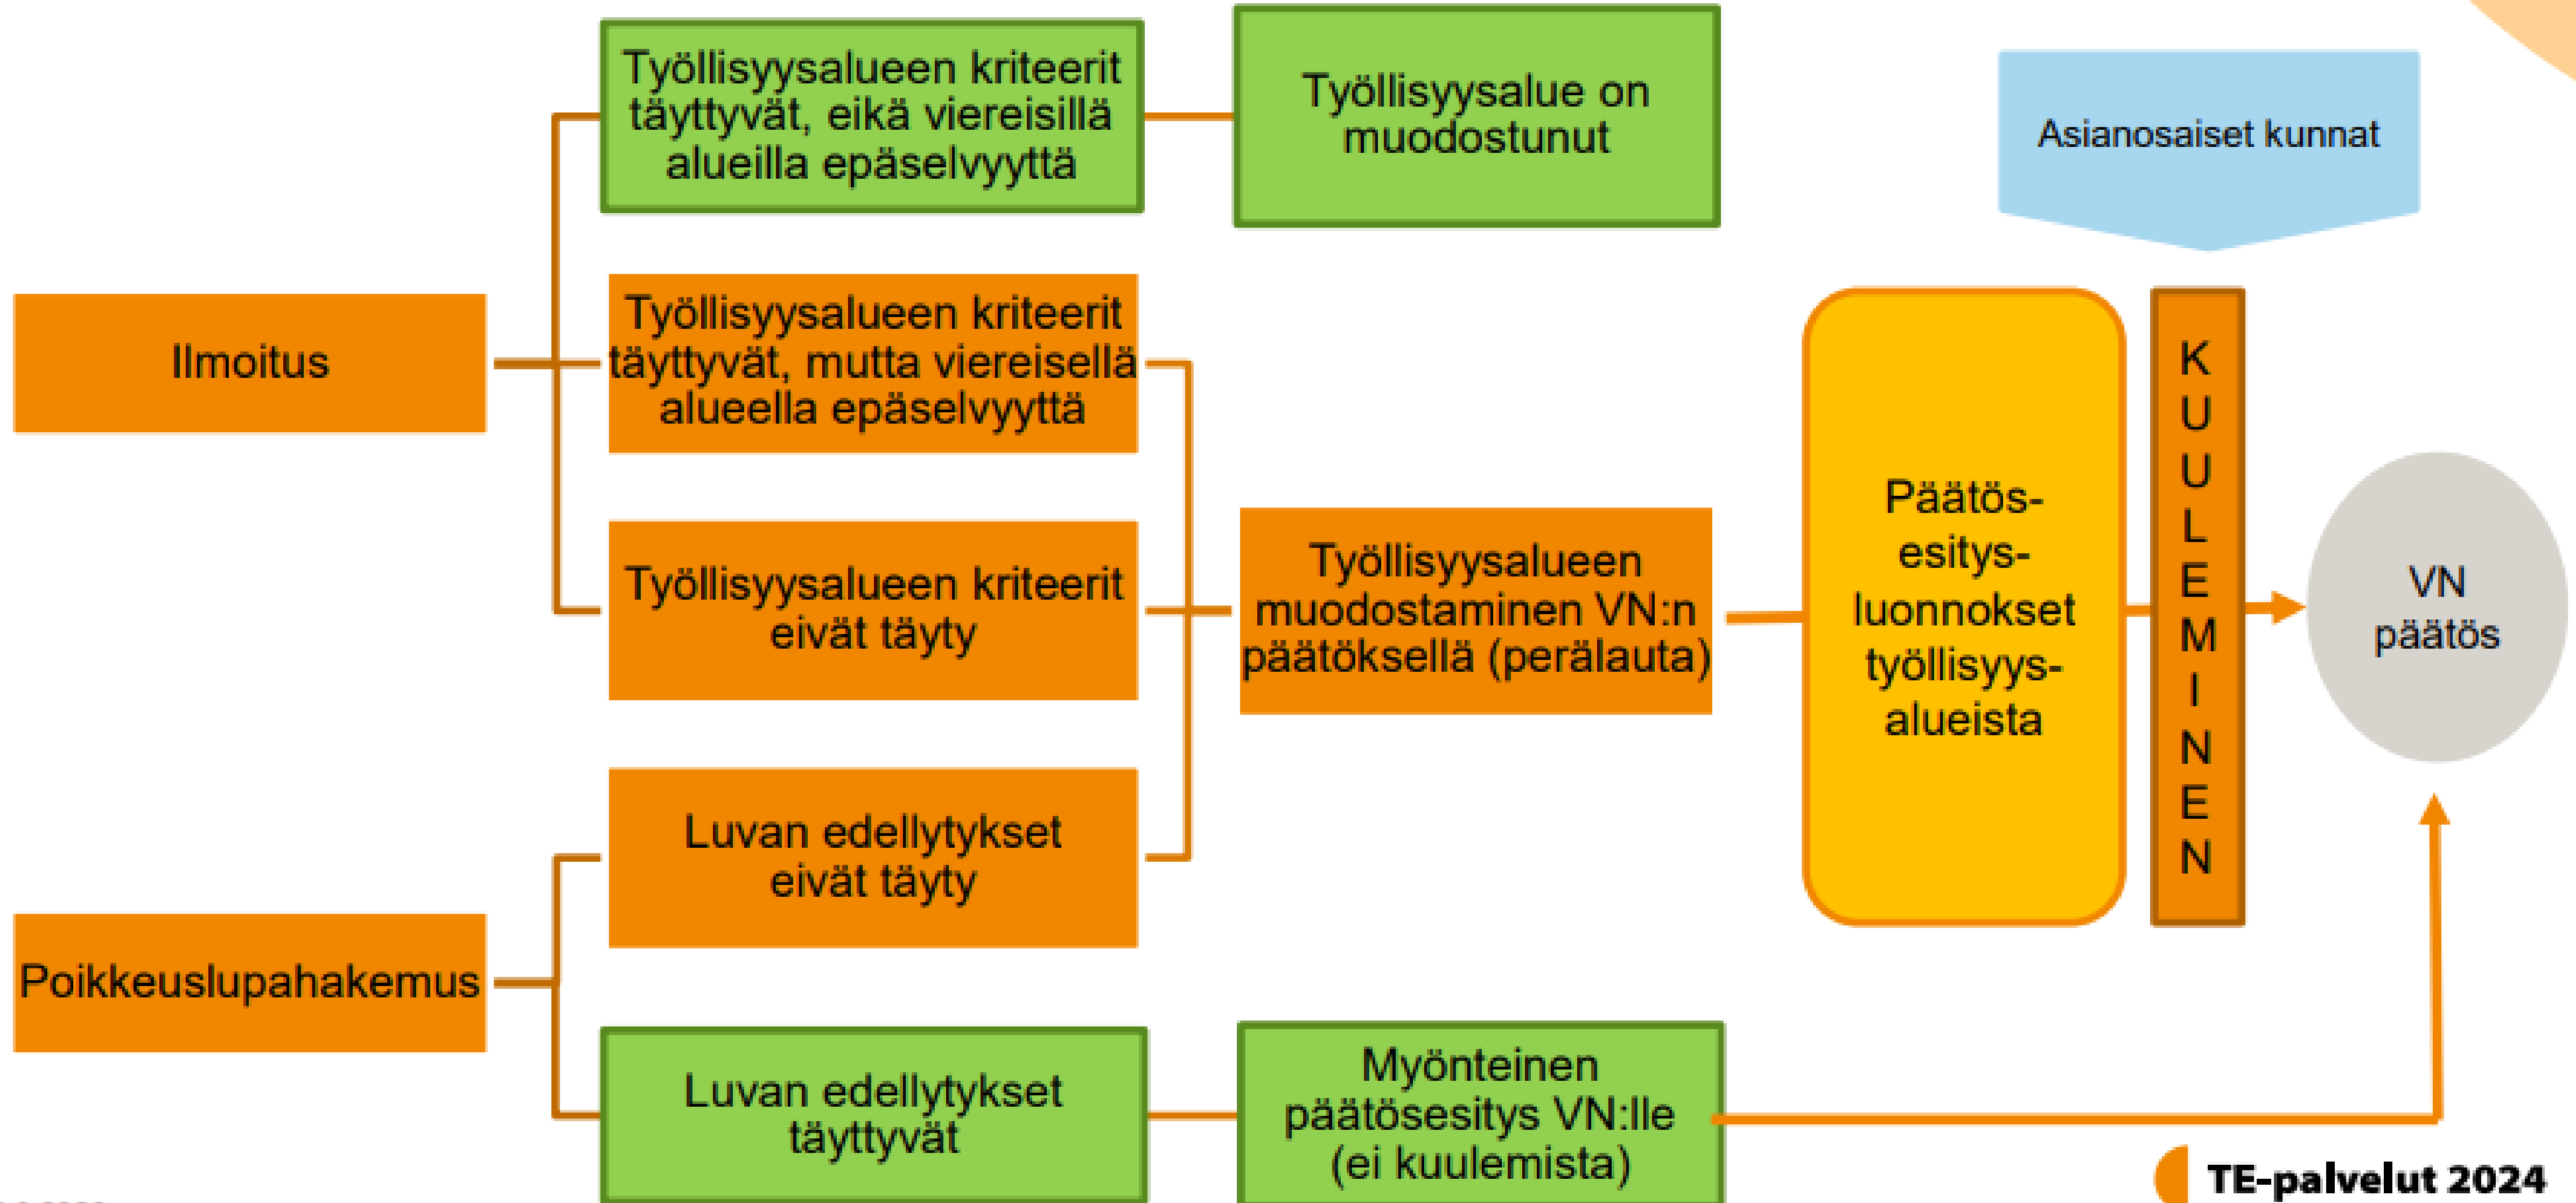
Työllisyysalueen kriteerit täyttyvät, eikä viereisillä alueilla epäselvyyttä

Työllisyysalue on muodostunut

Asianosaiset kunnat

Ilmoitus

Työllisyysalueen kriteerit täyttyvät, mutta viereisellä alueella epäselvyyttä

Työllisyysalueen kriteerit eivät täyty

Työllisyysalueen muodostaminen VN:n päätöksellä (perälauta)

Päätös-esitys-luonnokset työllisyys-alueista

KUULEMINEN

VN päätös

Luvan edellytykset eivät täyty

Poikkeuslupahakemus

Luvan edellytykset täyttyvät

Myönteinen päätösesitys VN:lle (ei kuulemista)

TE-palvelut 2024